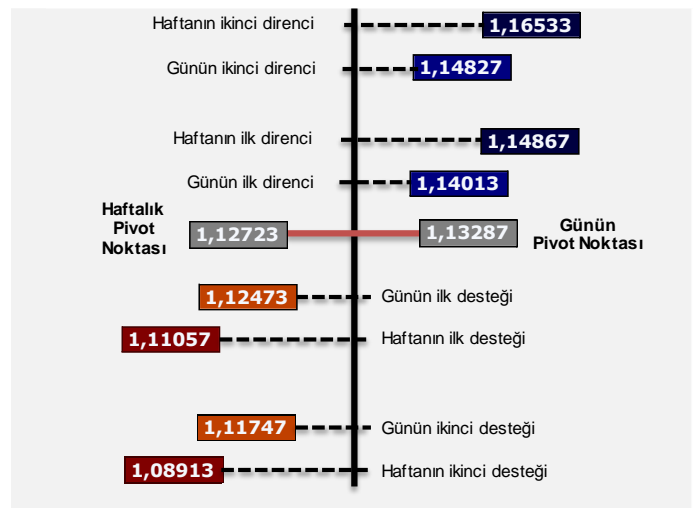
Haftanın ikinci direnci 1,16533

Günün ikinci direnci 1,14827

Haftanın ilk direnci 1,14867

Günün ilk direnci 1,14013

Haftalık Pivot Noktası 1,12723

1,13287 Günün Pivot Noktası

1,12473 Günün ilk desteği

1,11057 Haftanın ilk desteği

1,11747 Günün ikinci desteği

1,08913 Haftanın ikinci desteği